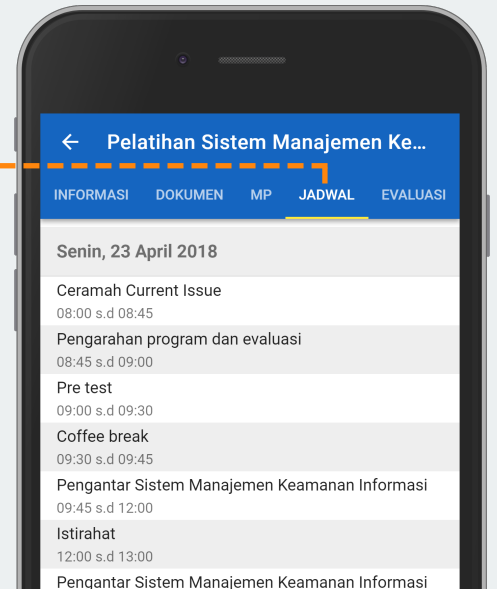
Pelatihan Sistem Manajemen Ke...

INFORMASI DOKUMEN MP JADWAL EVALUASI

Senin, 23 April 2018

Ceramah Current Issue
08:00 s.d 08:45

Pengarahan program dan evaluasi
08:45 s.d 09:00

Pre test
09:00 s.d 09:30

Coffee break
09:30 s.d 09:45

Pengantar Sistem Manajemen Keamanan Informasi
09:45 s.d 12:00

Istirahat
12:00 s.d 13:00

Pengantar Sistem Manajemen Keamanan Informasi